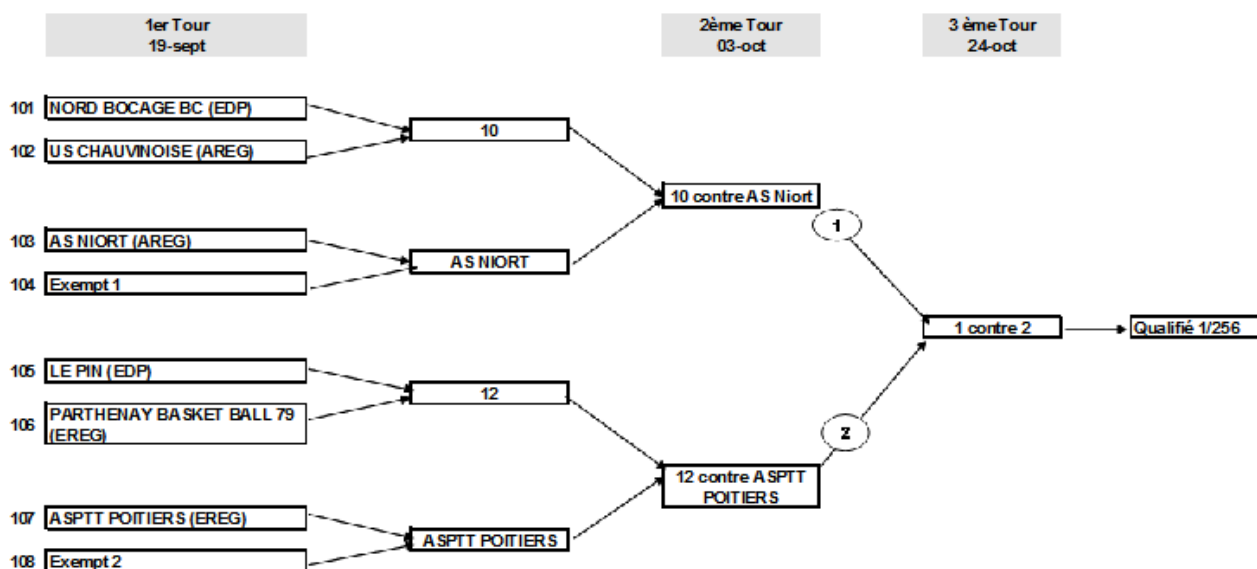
1er Tour
19-sept

2ème Tour
03-oct

3 ème Tour
24-oct

101 NORD BOCAGE BC (EDP)
102 US CHAUVINOISE (AREG)
10

103 AS NIORT (AREG)
104 Exempt 1
AS NIORT

10 contre AS Niort

1

105 LE PIN (EDP)
106 PARTHENAY BASKET BALL 79 (EREG)
12

107 ASPTT POITIERS (EREG)
108 Exempt 2
ASPTT POITIERS

12 contre ASPTT POITIERS

2

1 contre 2

Qualifié 1/256